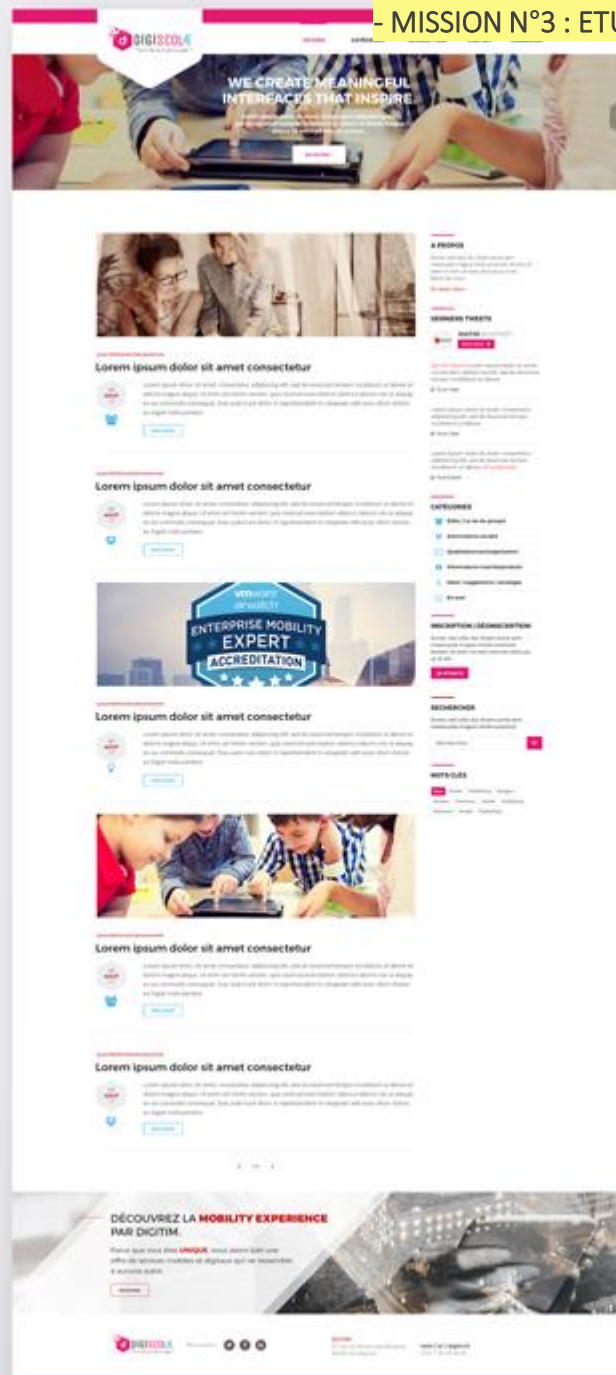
- MISSION N°3 : ETU

DIGISCOLE

WE CREATE MEANINGFUL INTERFACES THAT INSPIRE

A PROPOS

DERNIERS TWEETS

Lorem ipsum dolor sit amet consectetur

Lorem ipsum dolor sit amet consectetur

CATÉGORIES

vmware airwatch
ENTERPRISE MOBILITY EXPERT ACCREDITATION

INSCRIPTION / DÉSINSCRIPTION

Lorem ipsum dolor sit amet consectetur

RECHERCHER

MOTS CLÉS

Lorem ipsum dolor sit amet consectetur

Lorem ipsum dolor sit amet consectetur

DÉCOUVREZ LA MOBILITY EXPERIENCE PAR DIGITIM.

UNIQUE

DIGISCOLE